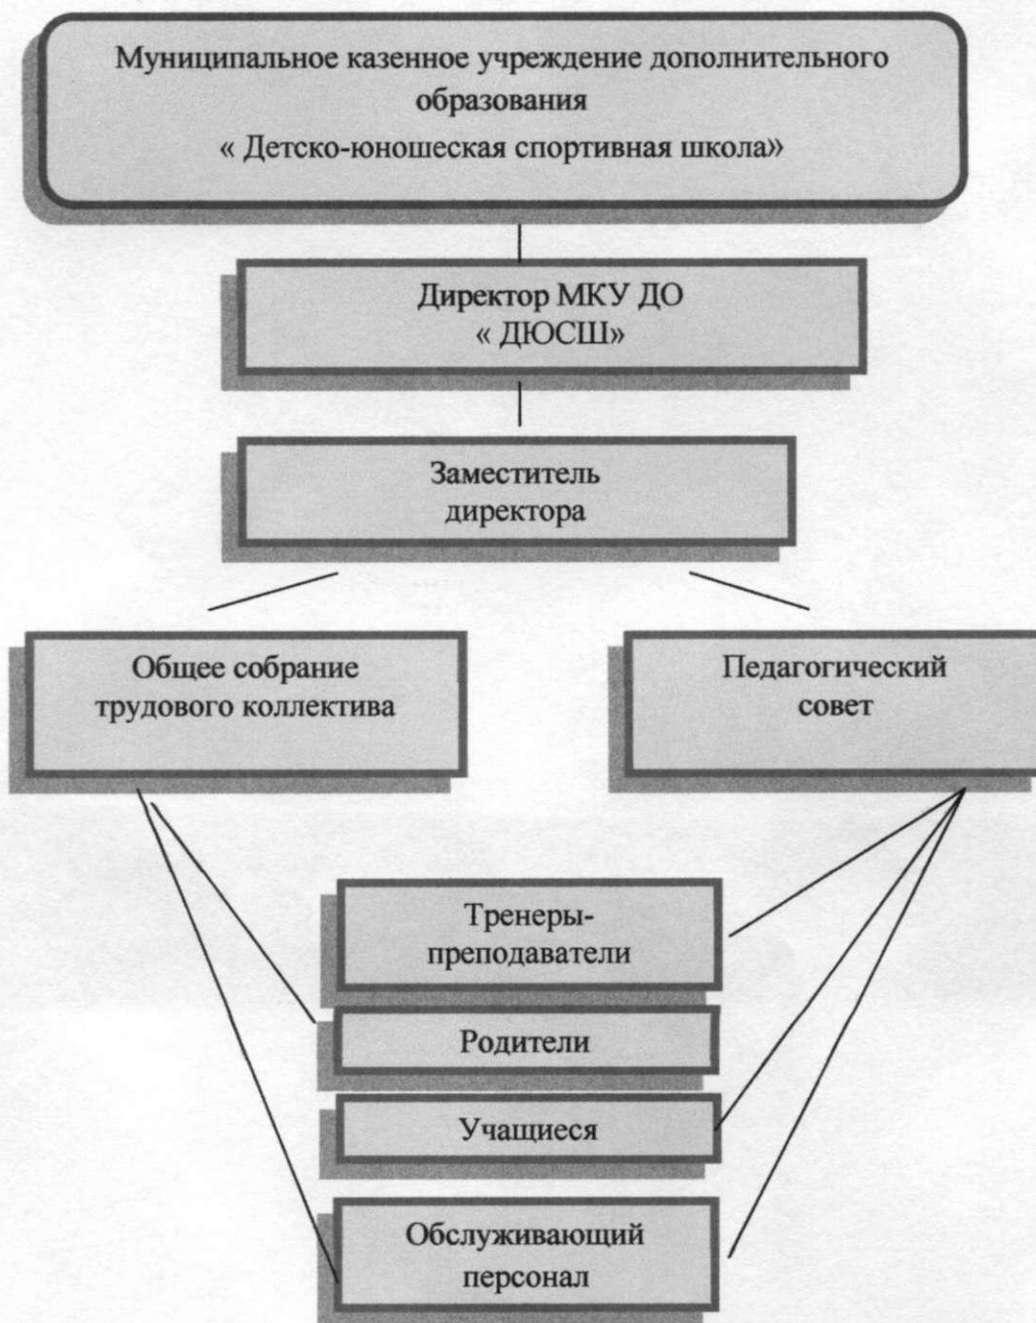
Муниципальное казенное учреждение дополнительного образования
« Детско-юношеская спортивная школа»

Директор МКУ ДО
« ДЮСШ»

Заместитель
директора

Общее собрание
трудового коллектива

Педагогический
совет

Тренеры-
преподаватели

Родители

Учащиеся

Обслуживающий
персонал